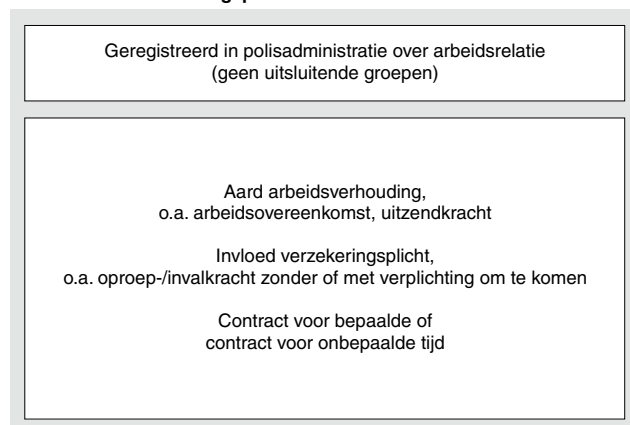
Geregistreerd in polisadministratie over arbeidsrelatie
(geen uitsluitende groepen)

Aard arbeidsverhouding,
o.a. arbeidsovereenkomst, uitzendkracht

Invloed verzekeringsplicht,
o.a. oproep-/invalkracht zonder of met verplichting om te komen

Contract voor bepaalde of
contract voor onbepaalde tijd